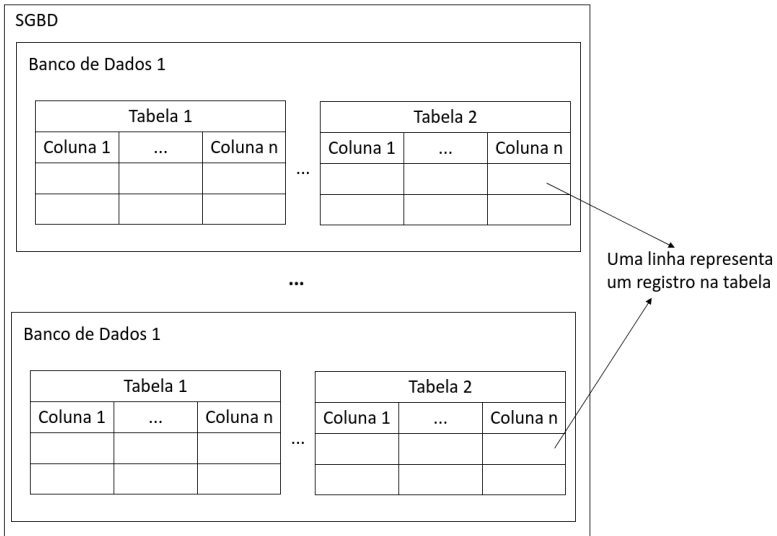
SGBD

Banco de Dados 1

| Tabela 1 | | |
|---|---|---|
| Coluna 1 | ... | Coluna n |
| | | |
| | | |

...

| Tabela 2 | | |
|---|---|---|
| Coluna 1 | ... | Coluna n |
| | | |
| | | |

...

Banco de Dados 1

| Tabela 1 | | |
|---|---|---|
| Coluna 1 | ... | Coluna n |
| | | |
| | | |

...

| Tabela 2 | | |
|---|---|---|
| Coluna 1 | ... | Coluna n |
| | | |
| | | |

Uma linha representa um registro na tabela